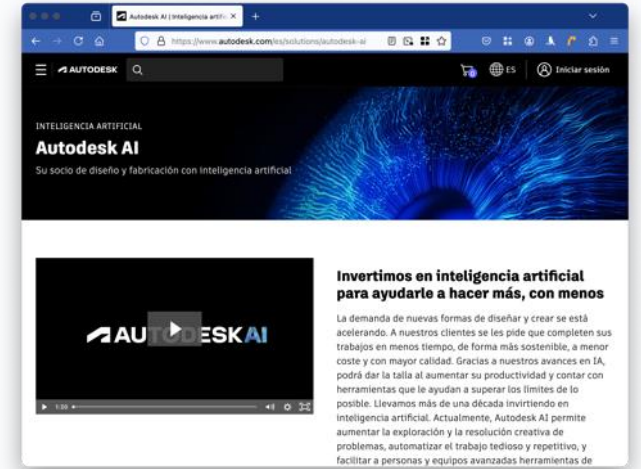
Autodesk AI | Inteligencia artific ×

https://www.autodesk.com/es/solutions/autodesk-ai

AUTODESK

ES

Iniciar sesión

INTELIGENCIA ARTIFICIAL

Autodesk AI

Su socio de diseño y fabricación con inteligencia artificial

AUTODESK AI

1:35

Invertimos en inteligencia artificial para ayudarle a hacer más, con menos

La demanda de nuevas formas de diseñar y crear se está acelerando. A nuestros clientes se les pide que completen sus trabajos en menos tiempo, de forma más sostenible, a menor coste y con mayor calidad. Gracias a nuestros avances en IA, podrá dar la talla al aumentar su productividad y contar con herramientas que le ayudan a superar los límites de lo posible. Llevamos más de una década invirtiendo en inteligencia artificial. Actualmente, Autodesk AI permite aumentar la exploración y la resolución creativa de problemas, automatizar el trabajo tedioso y repetitivo, y facilitar a personas y equipos avanzadas herramientas de